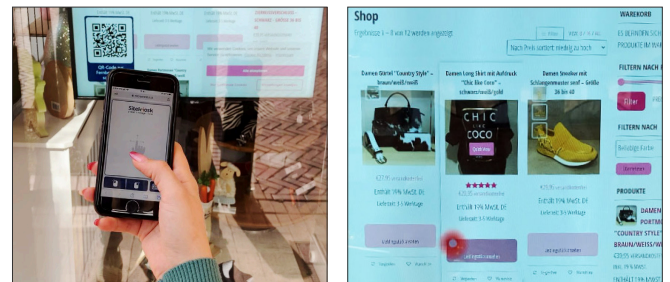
QR-Code
Skelnask

Shop
Ergebnisse 1 – 8 von 12 werden angezeigt
Nach Preis sortiert: niedrig zu hoch
Damen Gürtel "Country Style" – braun/weiß/rosé
€27,95
Enthält 19% MwSt. DE
Lieferzeit: 3-5 Werktage
Damen Long Skirt mit Aufdruck "Chic like Coco" – schwarz/weiß/gold
CHIC COCO
★★★★★
Enthält 19% MwSt. DE
Lieferzeit: 3-5 Werktage
In den Warenkorb
Damen Sneaker mit Schlangenmuster senf – Größe 36 bis 40
€29,95
Enthält 19% MwSt. DE
Lieferzeit: 3-5 Werktage
WARENKORB
FILTERN NACH
Filter
FILTERN NACH
PRODUKTE
DAMEN
"COUNTRY STYLE"
BRAUN/WEISS/